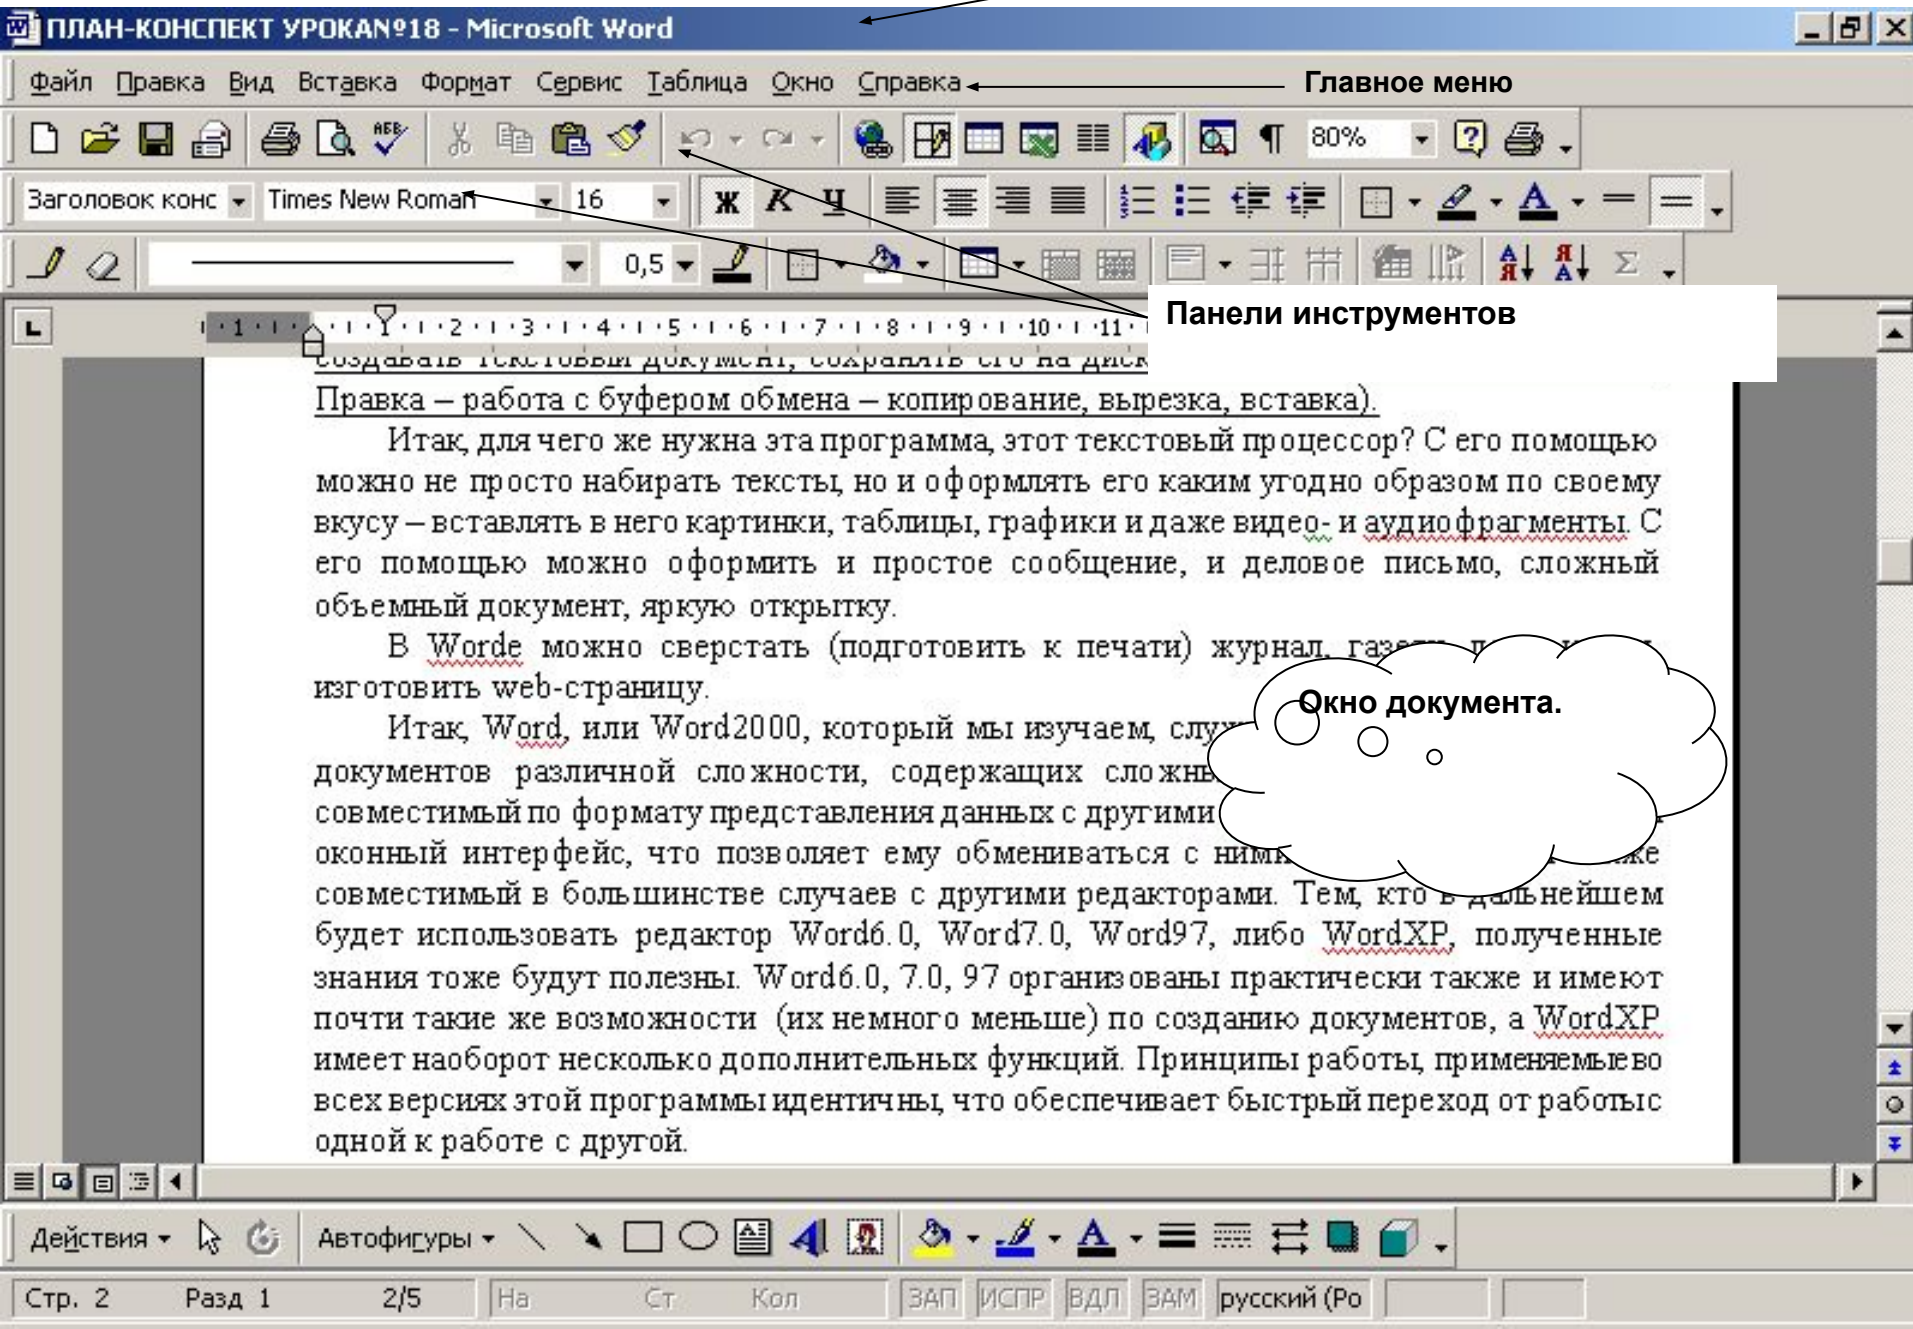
ПЛАН-КОНСПЕКТ УРОКА№18 - Microsoft Word

Файл Правка Вид Вставка Формат Сервис Таблица Окно Справка

Главное меню

80%

Заголовок конс Times New Roman 16 Ж К Ч

0,5

Панели инструментов

1 2 3 4 5 6 7 8 9 10 11

создавать текстовый документ, сохранять его на диск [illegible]

Правка – работа с буфером обмена – копирование, вырезка, вставка).

Итак, для чего же нужна эта программа, этот текстовый процессор? С его помощью можно не просто набирать тексты, но и оформлять его каким угодно образом по своему вкусу – вставлять в него картинки, таблицы, графики и даже видео- и аудиофрагменты. С его помощью можно оформить и простое сообщение, и деловое письмо, сложный объемный документ, яркую открытку.

В Worde можно сверстать (подготовить к печати) журнал, газе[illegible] изготовить web-страницу.

Итак, Word, или Word2000, который мы изучаем, слу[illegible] документов различной сложности, содержащих сложн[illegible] совместимый по формату представления данных с другими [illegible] оконный интерфейс, что позволяет ему обмениваться с ним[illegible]же совместимый в большинстве случаев с другими редакторами. Тем, кто в дальнейшем будет использовать редактор Word6.0, Word7.0, Word97, либо WordXP, полученные знания тоже будут полезны. Word6.0, 7.0, 97 организованы практически также и имеют почти такие же возможности (их немного меньше) по созданию документов, а WordXP имеет наоборот несколько дополнительных функций. Принципы работы, применяемые во всех версиях этой программы идентичны, что обеспечивает быстрый переход от работы с одной к работе с другой.

Окно документа.

Действия Автофигуры

Стр. 2 Разд 1 2/5 На Ст Кол ЗАП ИСПР ВДЛ ЗАМ русский (Ро